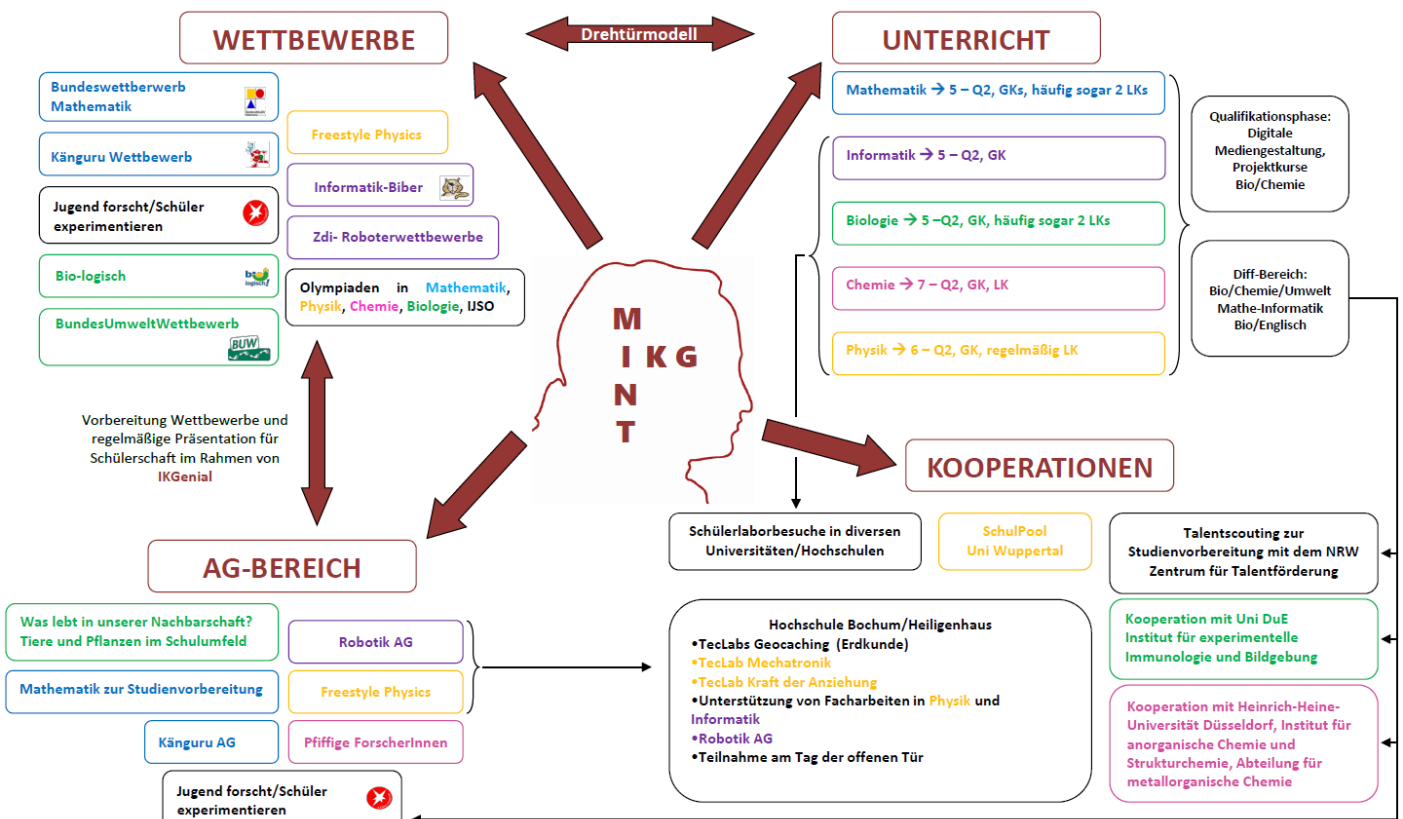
WETTBEWERBE

Drehtürmodell

UNTERRICHT

Bundeswettberwerb Mathematik

Känguru Wettbewerb

Jugend forscht/Schüler experimentieren

Bio-logisch

BundesUmweltWettbewerb

Freestyle Physics

Informatik-Biber

Zdi- Roboterwettbewerbe

Olympiaden in Mathematik, Physik, Chemie, Biologie, IJSO

Mathematik → 5 – Q2, GKs, häufig sogar 2 LKs

Informatik → 5 – Q2, GK

Biologie → 5 –Q2, GK, häufig sogar 2 LKs

Chemie → 7 – Q2, GK, LK

Physik → 6 – Q2, GK, regelmäßig LK

Qualifikationsphase: Digitale Mediengestaltung, Projektkurse Bio/Chemie

Diff-Bereich: Bio/Chemie/Umwelt Mathe-Informatik Bio/Englisch

M I N T IKG

Vorbereitung Wettbewerbe und regelmäßige Präsentation für Schülerschaft im Rahmen von IKGenial

KOOPERATIONEN

AG-BEREICH

Schülerlaborbesuche in diversen Universitäten/Hochschulen

SchulPool Uni Wuppertal

Talentscouting zur Studienvorbereitung mit dem NRW Zentrum für Talentförderung

Kooperation mit Uni DuE Institut für experimentelle Immunologie und Bildgebung

Kooperation mit Heinrich-Heine-Universität Düsseldorf, Institut für anorganische Chemie und Strukturchemie, Abteilung für metallorganische Chemie

Was lebt in unserer Nachbarschaft? Tiere und Pflanzen im Schulumfeld

Mathematik zur Studienvorbereitung

Känguru AG

Robotik AG

Freestyle Physics

Pfiffige ForscherInnen

Jugend forscht/Schüler experimentieren

Hochschule Bochum/Heiligenhaus
•TecLabs Geocaching (Erdkunde)
•TecLab Mechatronik
•TecLab Kraft der Anziehung
•Unterstützung von Facharbeiten in Physik und Informatik
•Robotik AG
•Teilnahme am Tag der offenen Tür